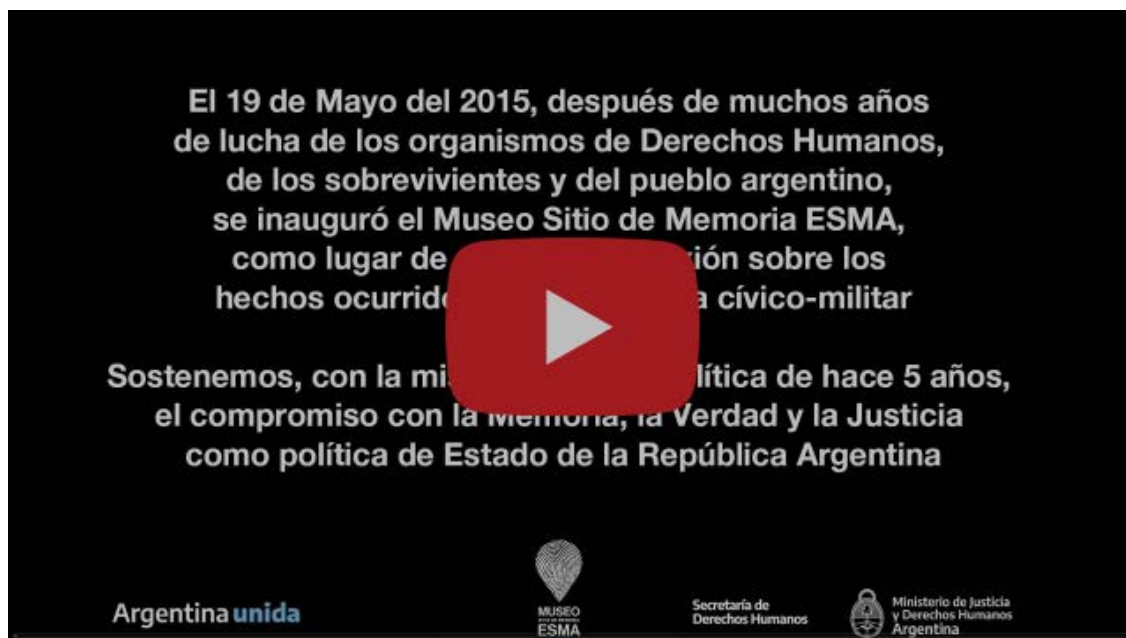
El 19 de Mayo del 2015, después de muchos años de lucha de los organismos de Derechos Humanos, de los sobrevivientes y del pueblo argentino, se inauguró el Museo Sitio de Memoria ESMA, como lugar de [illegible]ión sobre los hechos ocurrid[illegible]a cívico-militar

Sostenemos, con la mi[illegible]lítica de hace 5 años, el compromiso con la Memoria, la Verdad y la Justicia como política de Estado de la República Argentina

Argentina unida

MUSEO ESMA

Secretaría de Derechos Humanos

Ministerio de Justicia y Derechos Humanos Argentina